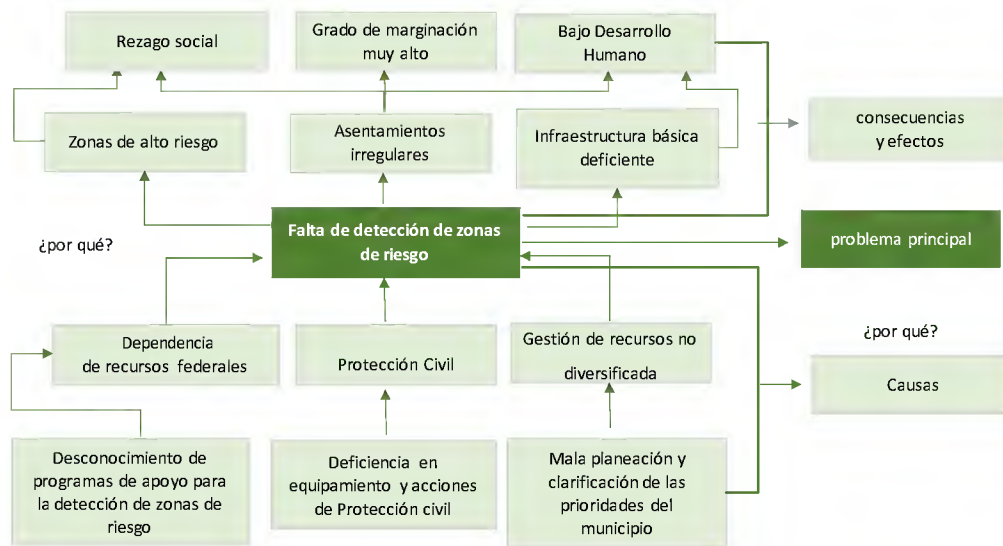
Rezago social

Grado de marginación muy alto

Bajo Desarrollo Humano

Zonas de alto riesgo

Asentamientos irregulares

Infraestructura básica deficiente

consecuencias y efectos

¿por qué?

Falta de detección de zonas de riesgo

problema principal

Dependencia de recursos federales

Protección Civil

Gestión de recursos no diversificada

¿por qué?

Causas

Desconocimiento de programas de apoyo para la detección de zonas de riesgo

Deficiencia en equipamiento y acciones de Protección civil

Mala planeación y clarificación de las prioridades del municipio